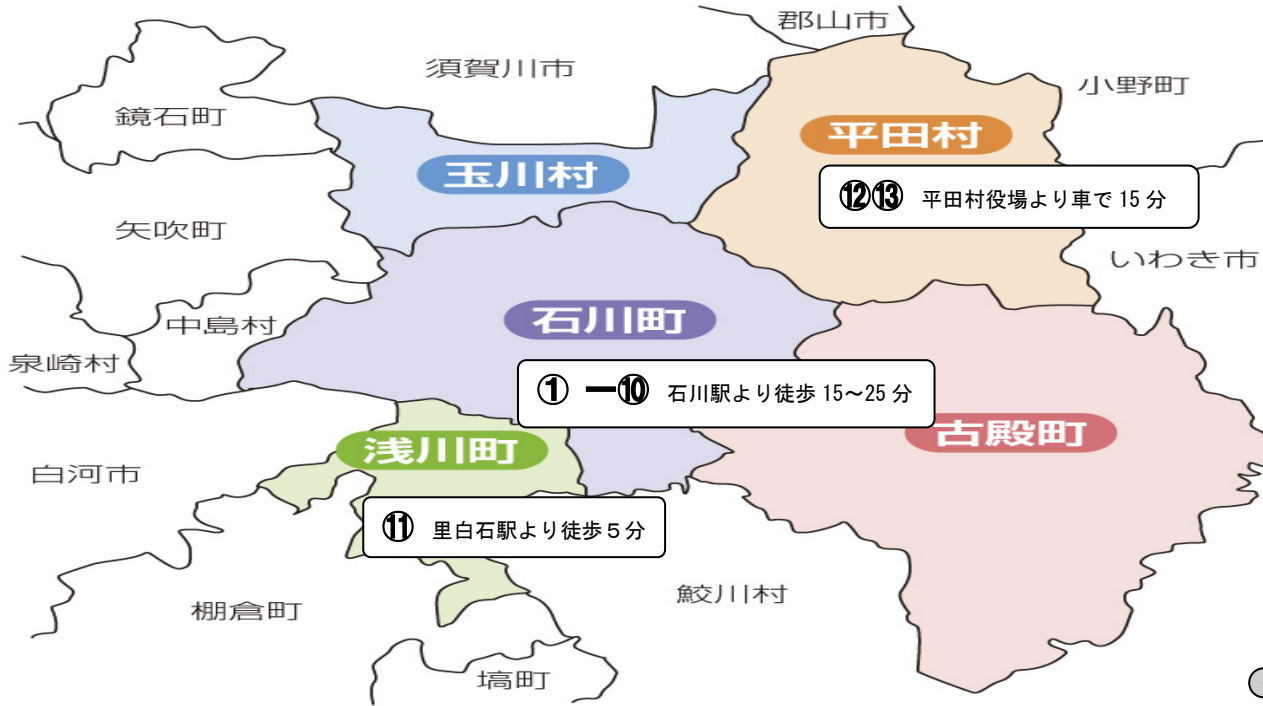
郡山市

須賀川市

小野町

鏡石町

平田村

玉川村

⑫⑬ 平田村役場より車で 15 分

矢吹町

いわき市

石川町

中島村

泉崎村

① ー⑩ 石川駅より徒歩 15～25 分

古殿町

浅川町

白河市

⑪ 里白石駅より徒歩５分

鮫川村

棚倉町

塙町